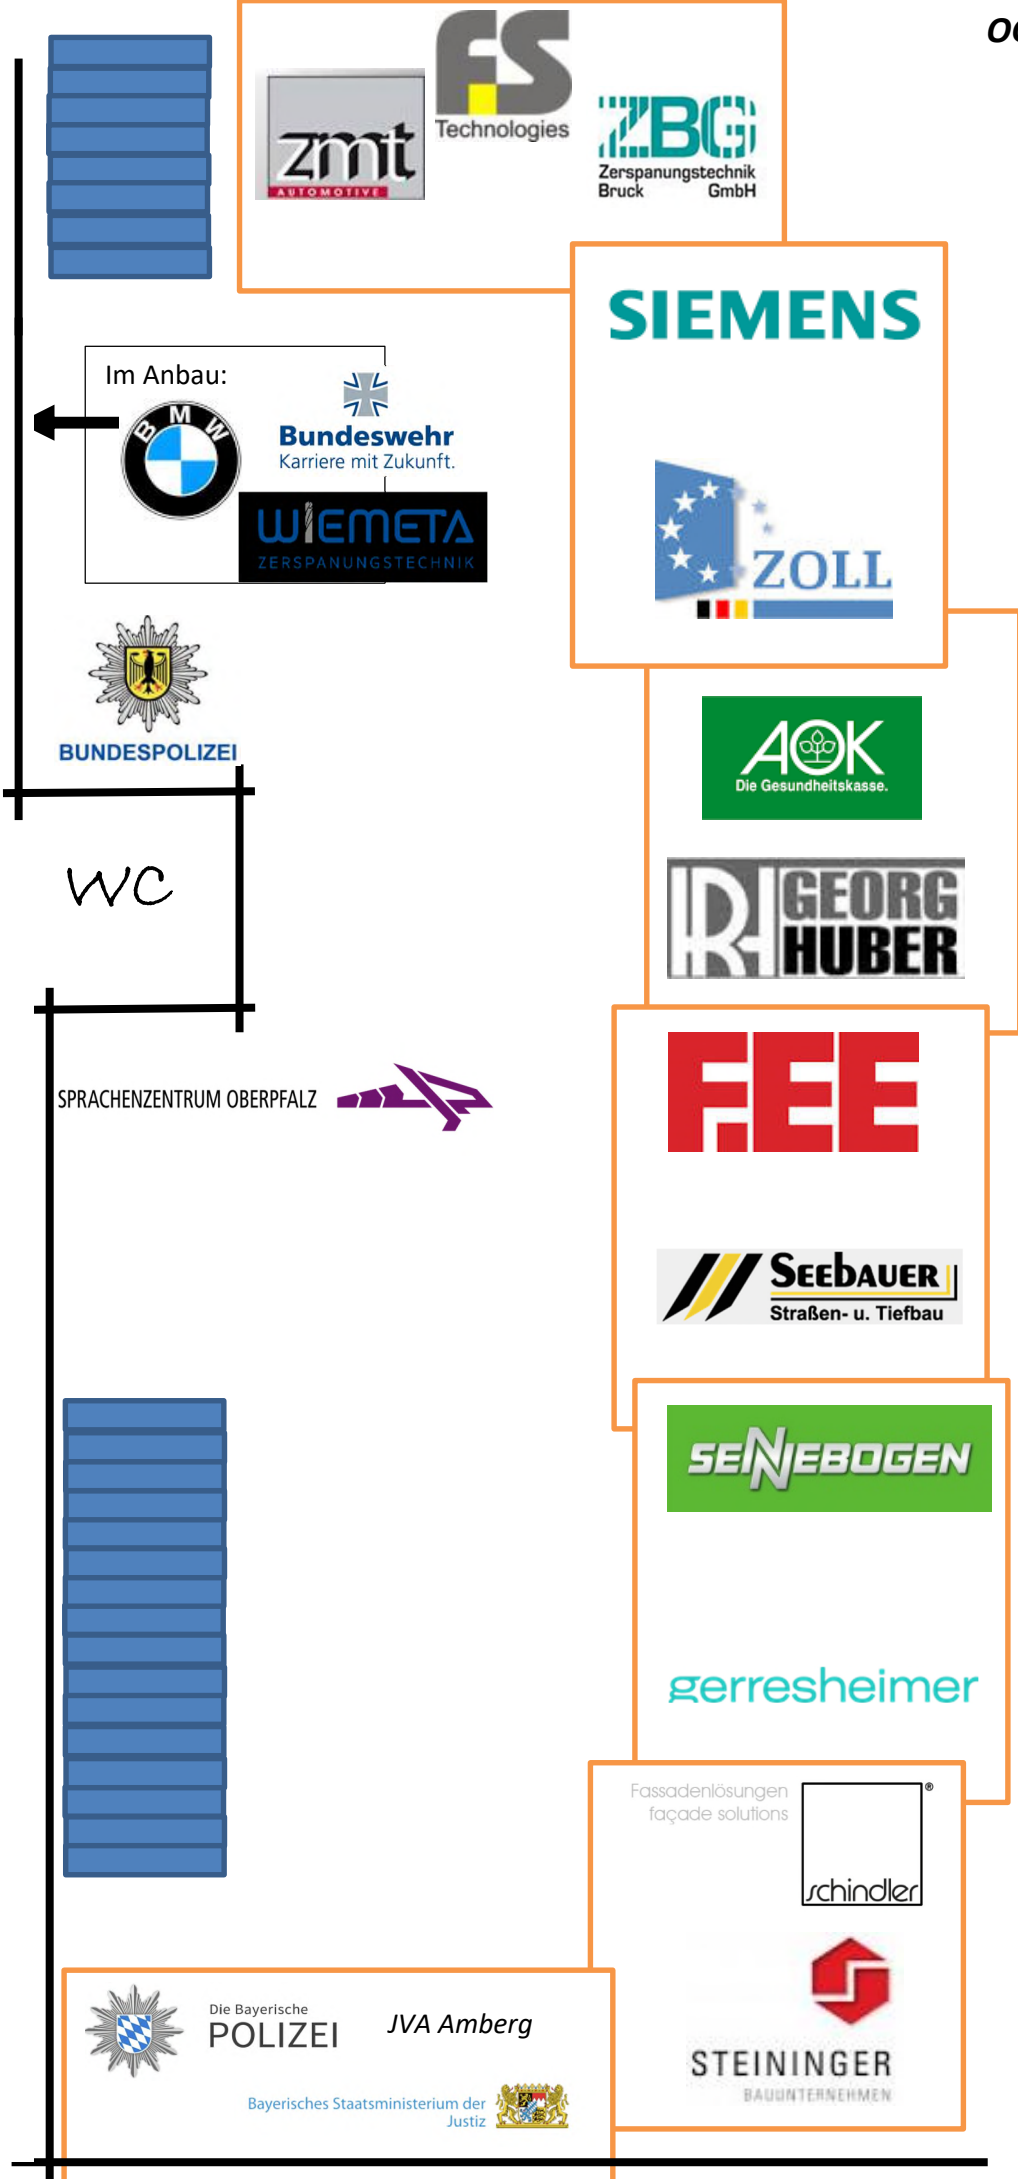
oc

zmt AUTOMOTIVE

FS Technologies

ZBG Zerspanungstechnik Bruck GmbH

SIEMENS

ZOLL

Im Anbau:

BMW

Bundeswehr Karriere mit Zukunft.

WIEMETA ZERSPANUNGSTECHNIK

BUNDESPOLIZEI

AOK Die Gesundheitskasse.

GEORG HUBER

WC

SPRACHENZENTRUM OBERPFALZ

FEE

SEEBAUER Straßen- u. Tiefbau

SENNEBOGEN

gerresheimer

Fassadenlösungen façade solutions

schindler®

Die Bayerische POLIZEI

JVA Amberg

Bayerisches Staatsministerium der Justiz

STEININGER BAUUNTERNEHMEN